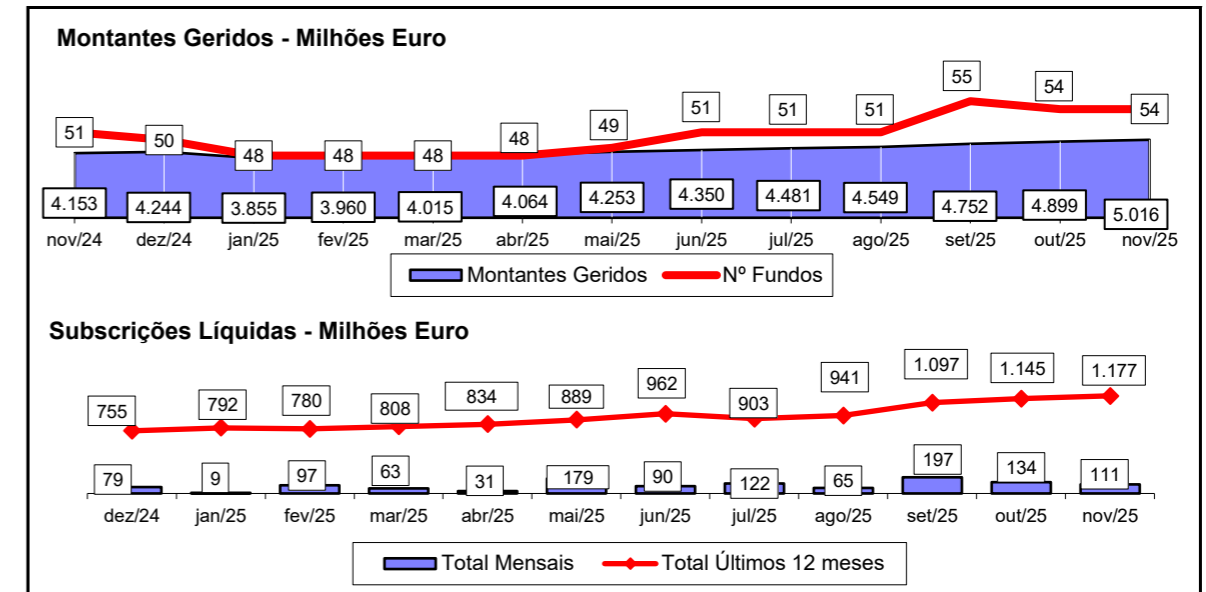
Montantes Geridos - Milhões Euro

51 50 48 48 48 48 49 51 51 51 55 54 54

4.153 4.244 3.855 3.960 4.015 4.064 4.253 4.350 4.481 4.549 4.752 4.899 5.016

nov/24 dez/24 jan/25 fev/25 mar/25 abr/25 mai/25 jun/25 jul/25 ago/25 set/25 out/25 nov/25

Montantes Geridos Nº Fundos

Subscrições Líquidas - Milhões Euro

755 792 780 808 834 889 962 903 941 1.097 1.145 1.177

79 9 97 63 31 179 90 122 65 197 134 111

dez/24 jan/25 fev/25 mar/25 abr/25 mai/25 jun/25 jul/25 ago/25 set/25 out/25 nov/25

Total Mensais Total Últimos 12 meses